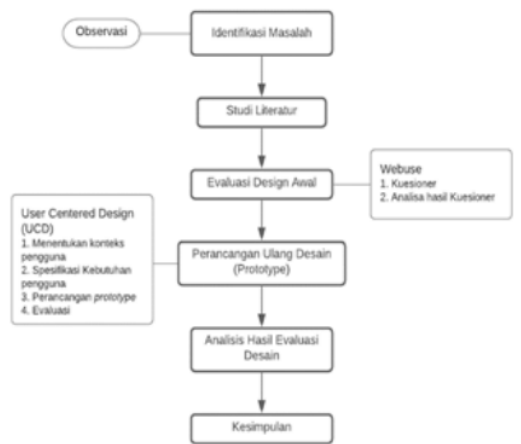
Observasi

Identifikasi Masalah

Studi Literatur

Evaluasi Design Awal

Webuse
1. Kuesioner
2. Analisa hasil Kuesioner

User Centered Design (UCD)
1. Menentukan konteks pengguna
2. Spesifikasi Kebutuhan pengguna
3. Perancangan prototype
4. Evaluasi

Perancangan Ulang Desain (Prototype)

Analisis Hasil Evaluasi Desain

Kesimpulan